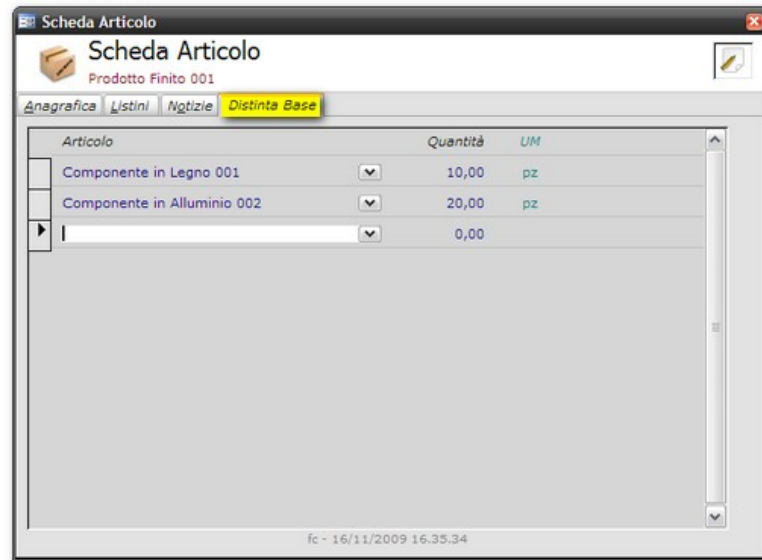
Scheda Articolo

Scheda Articolo
Prodotto Finito 001

Anagrafica | Listini | Notizie | Distinta Base

| Articolo | Quantità | UM |
|---|---|---|
| Componente in Legno 001 | 10,00 | pz |
| Componente in Alluminio 002 | 20,00 | pz |
| | 0,00 | |

fc - 16/11/2009 16.35.34